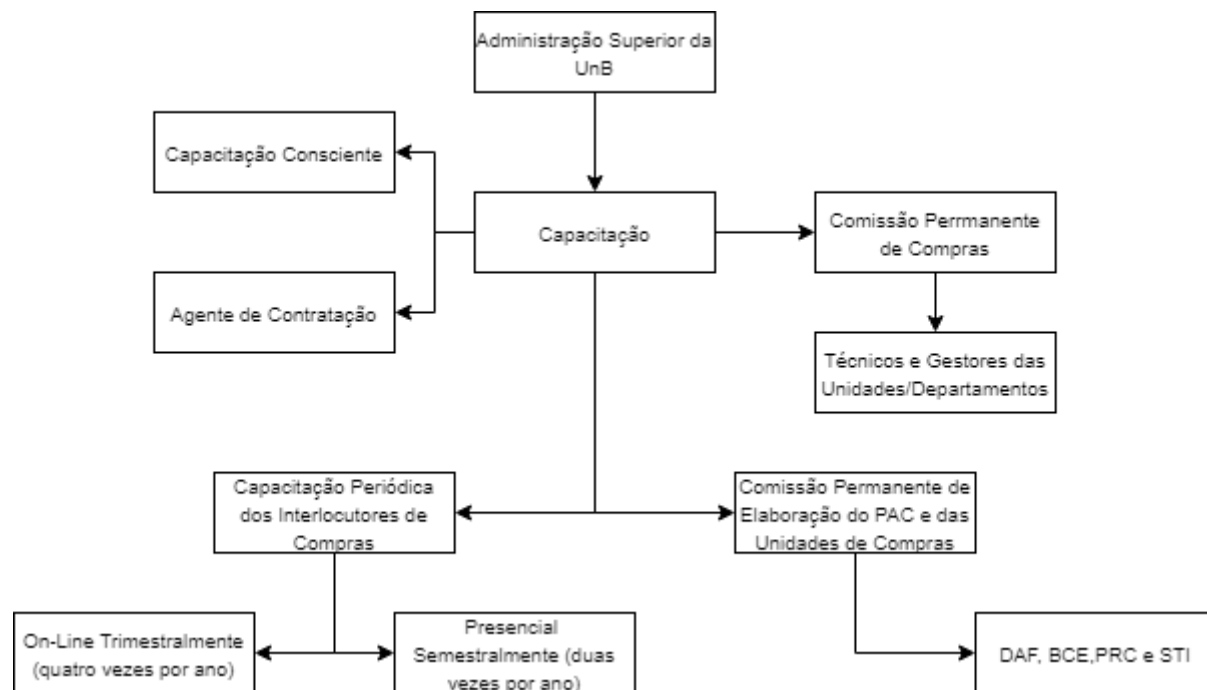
Administração Superior da UnB

Capacitação Consciente

Capacitação

Comissão Perrmanente de Compras

Agente de Contratação

Técnicos e Gestores das Unidades/Departamentos

Capacitação Periódica dos Interlocutores de Compras

Comissão Permanente de Elaboração do PAC e das Unidades de Compras

On-Line Trimestralmente (quatro vezes por ano)

Presencial Semestralmente (duas vezes por ano)

DAF, BCE,PRC e STI